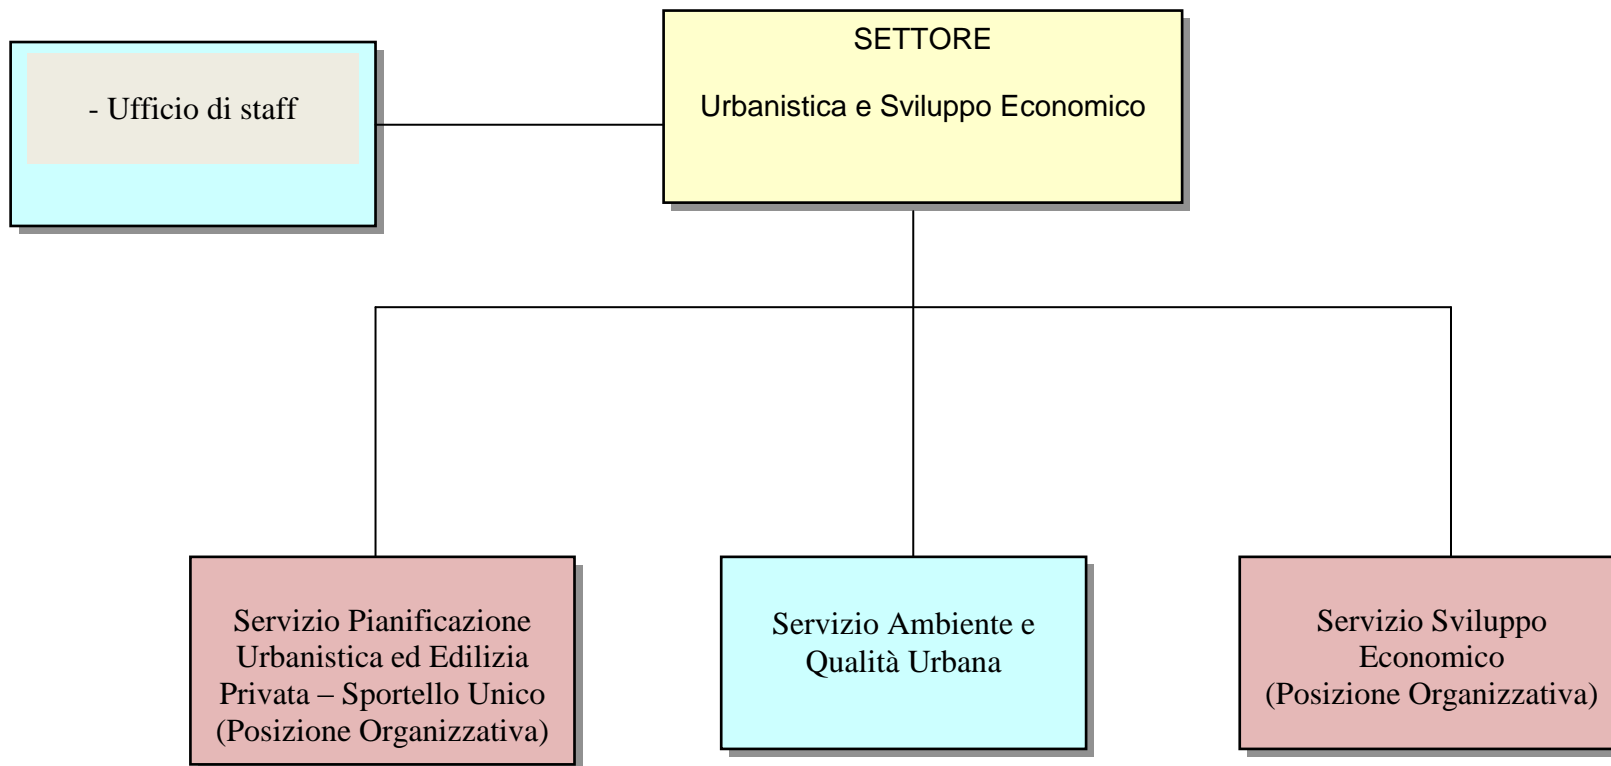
- Ufficio di staff

SETTORE

Urbanistica e Sviluppo Economico

Servizio Pianificazione Urbanistica ed Edilizia Privata – Sportello Unico (Posizione Organizzativa)

Servizio Ambiente e Qualità Urbana

Servizio Sviluppo Economico (Posizione Organizzativa)